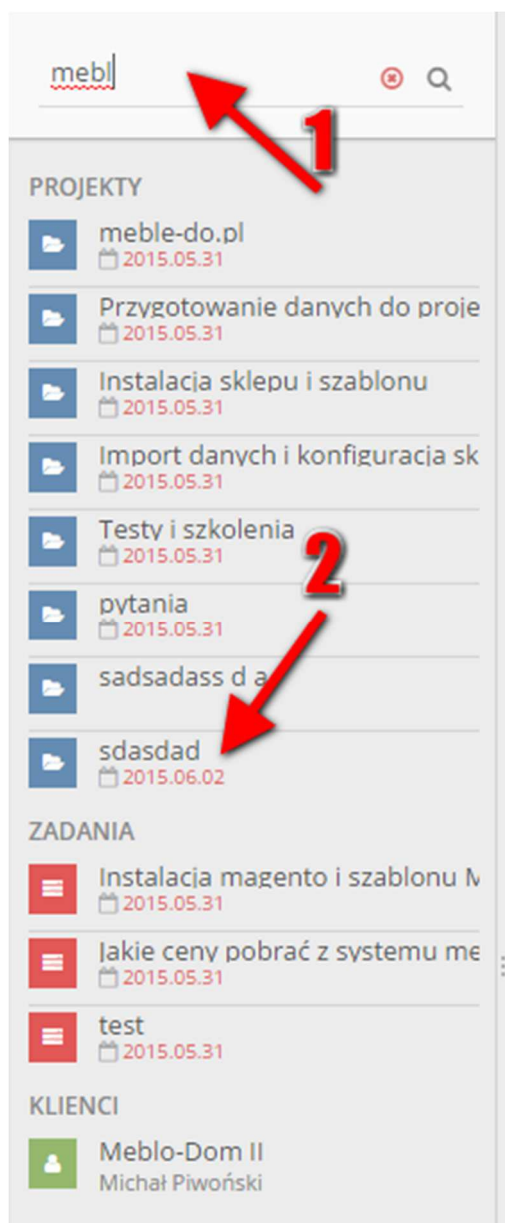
mebl

1

PROJEKTY

meble-do.pl
2015.05.31

Przygotowanie danych do proje
2015.05.31

Instalacja sklepu i szablonu
2015.05.31

Import danych i konfiguracja sk
2015.05.31

Testy i szkolenia
2015.05.31

2

pytania
2015.05.31

sadsadass d a

sdasdad
2015.06.02

ZADANIA

Instalacja magento i szablonu M
2015.05.31

Jakie ceny pobrać z systemu me
2015.05.31

test
2015.05.31

KLIENCI

Meblo-Dom II
Michał Piwoński